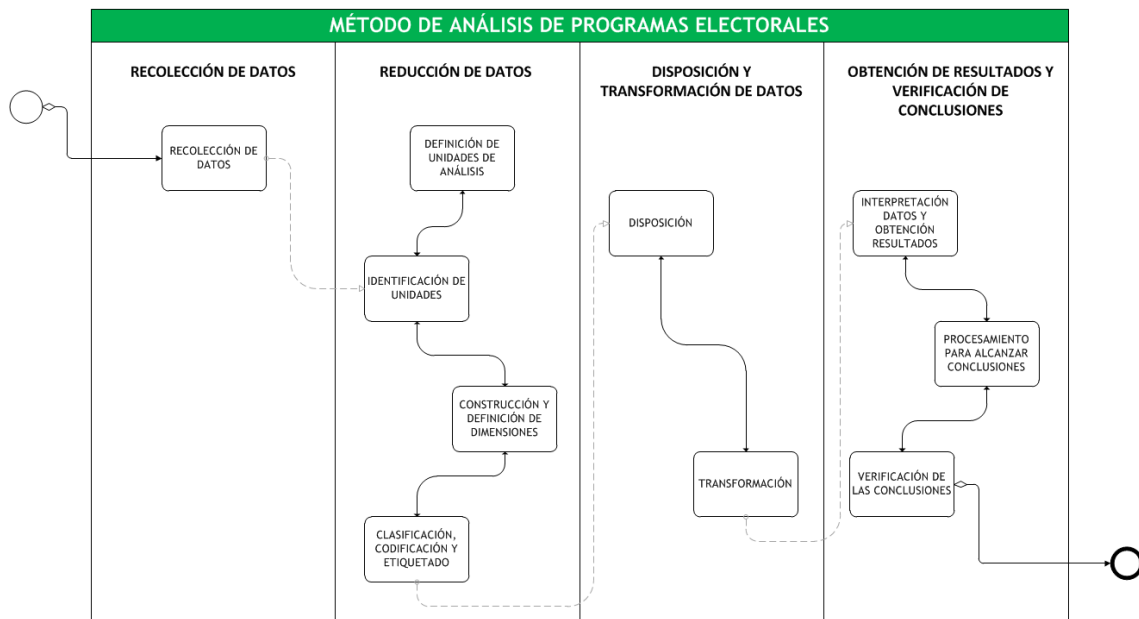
MÉTODO DE ANÁLISIS DE PROGRAMAS ELECTORALES

RECOLECCIÓN DE DATOS

REDUCCIÓN DE DATOS

DISPOSICIÓN Y TRANSFORMACIÓN DE DATOS

OBTENCIÓN DE RESULTADOS Y VERIFICACIÓN DE CONCLUSIONES

RECOLECCIÓN DE DATOS

DEFINICIÓN DE UNIDADES DE ANÁLISIS

IDENTIFICACIÓN DE UNIDADES

CONSTRUCCIÓN Y DEFINICIÓN DE DIMENSIONES

CLASIFICACIÓN, CODIFICACIÓN Y ETIQUETADO

DISPOSICIÓN

TRANSFORMACIÓN

INTERPRETACIÓN DATOS Y OBTENCIÓN RESULTADOS

PROCESAMIENTO PARA ALCANZAR CONCLUSIONES

VERIFICACIÓN DE LAS CONCLUSIONES